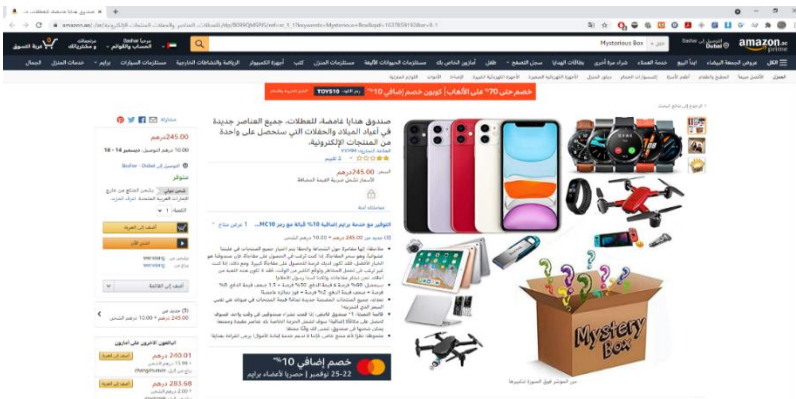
صندوق هدايا غامضة، للعطلات، جميع العناصر جديدة في أعياد الميلاد والحفلات التي ستحصل على واحدة من المنتجات الإلكترونية.

245.00 درهم

خصم حتى 70% على الألعاب | كوبون خصم إضافي 10% TOYS10

خصم إضافي 10%
22-25 نوفمبر | حصرياً لأعضاء برايم

Mysterious Box

amazon.ae prime

MYSTERY Box

أضف إلى العربة

اشتر الآن

245.00 درهم

283.68 درهم

240.01 درهم